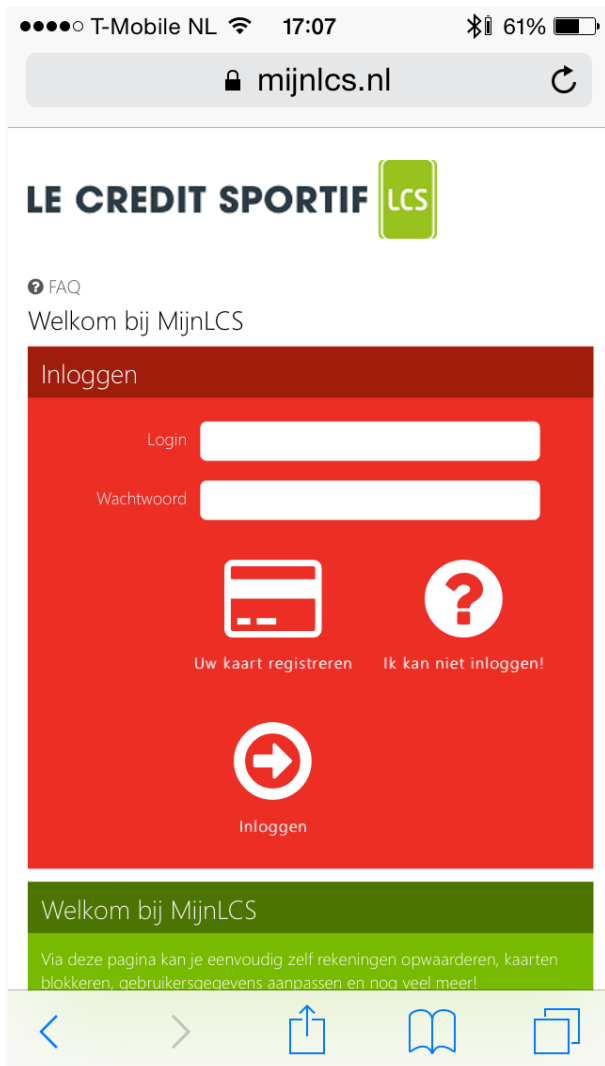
●●●●○ T-Mobile NL 17:07 61%

mijnlcs.nl

LE CREDIT SPORTIF LCS

FAQ

Welkom bij MijnLCS

Inloggen

Login

Wachtwoord

Uw kaart registreren

Ik kan niet inloggen!

Inloggen

Welkom bij MijnLCS

Via deze pagina kan je eenvoudig zelf rekeningen opwaarderen, kaarten blokkeren, gebruikersgegevens aanpassen en nog veel meer!